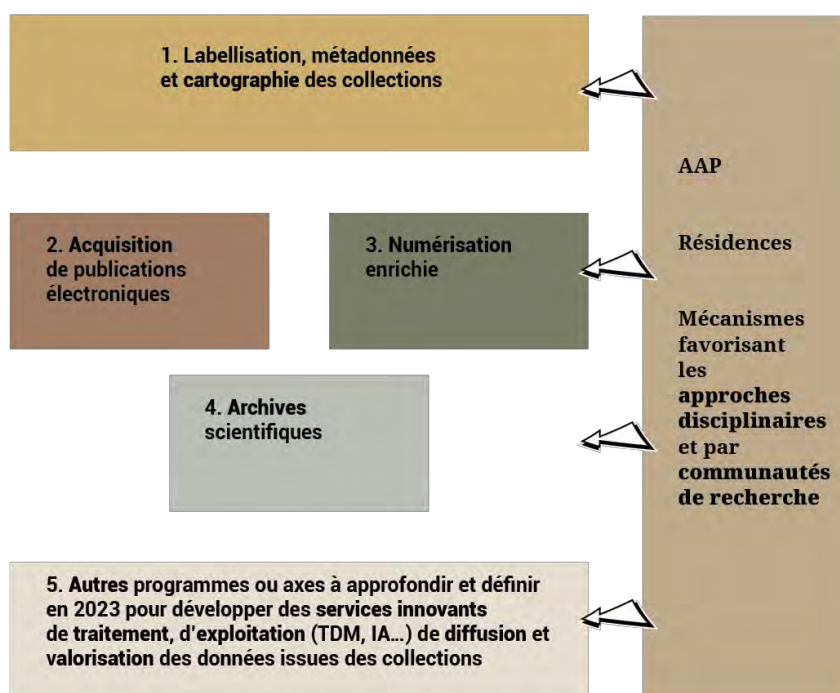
1. Labellisation, métadonnées et cartographie des collections

2. Acquisition de publications électroniques

3. Numérisation enrichie

4. Archives scientifiques

5. Autres programmes ou axes à approfondir et définir en 2023 pour développer des services innovants de traitement, d'exploitation (TDM, IA...) de diffusion et valorisation des données issues des collections

AAP

Résidences

Mécanismes favorisant les approches disciplinaires et par communautés de recherche